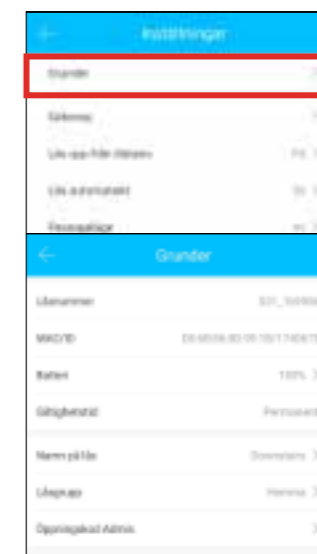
Inställningar

Grunder

Säkerhet

Lås upp från distans

Lås automatiskt

Passageläge

Grunder

Låsnummer

MAC/ID

Batteri
100%

Giltighetstid
Permanent

Namn på lås
Downstairs

Låsgrupp
Hemma

Öppningskod Admin